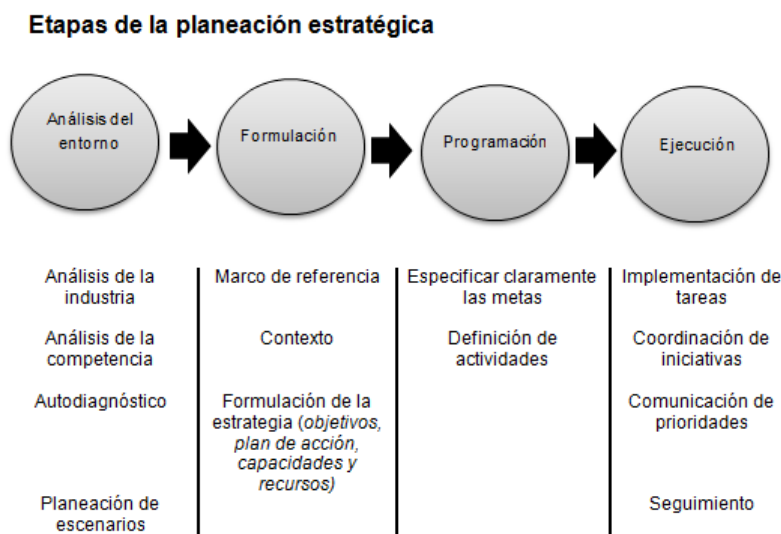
Etapas de la planeación estratégica

Análisis del entorno

Formulación

Programación

Ejecución

Análisis de la industria

Análisis de la competencia

Autodiagnóstico

Planeación de escenarios

Marco de referencia

Contexto

Formulación de la estrategia (*objetivos, plan de acción, capacidades y recursos)*

Especificar claramente las metas

Definición de actividades

Implementación de tareas

Coordinación de iniciativas

Comunicación de prioridades

Seguimiento